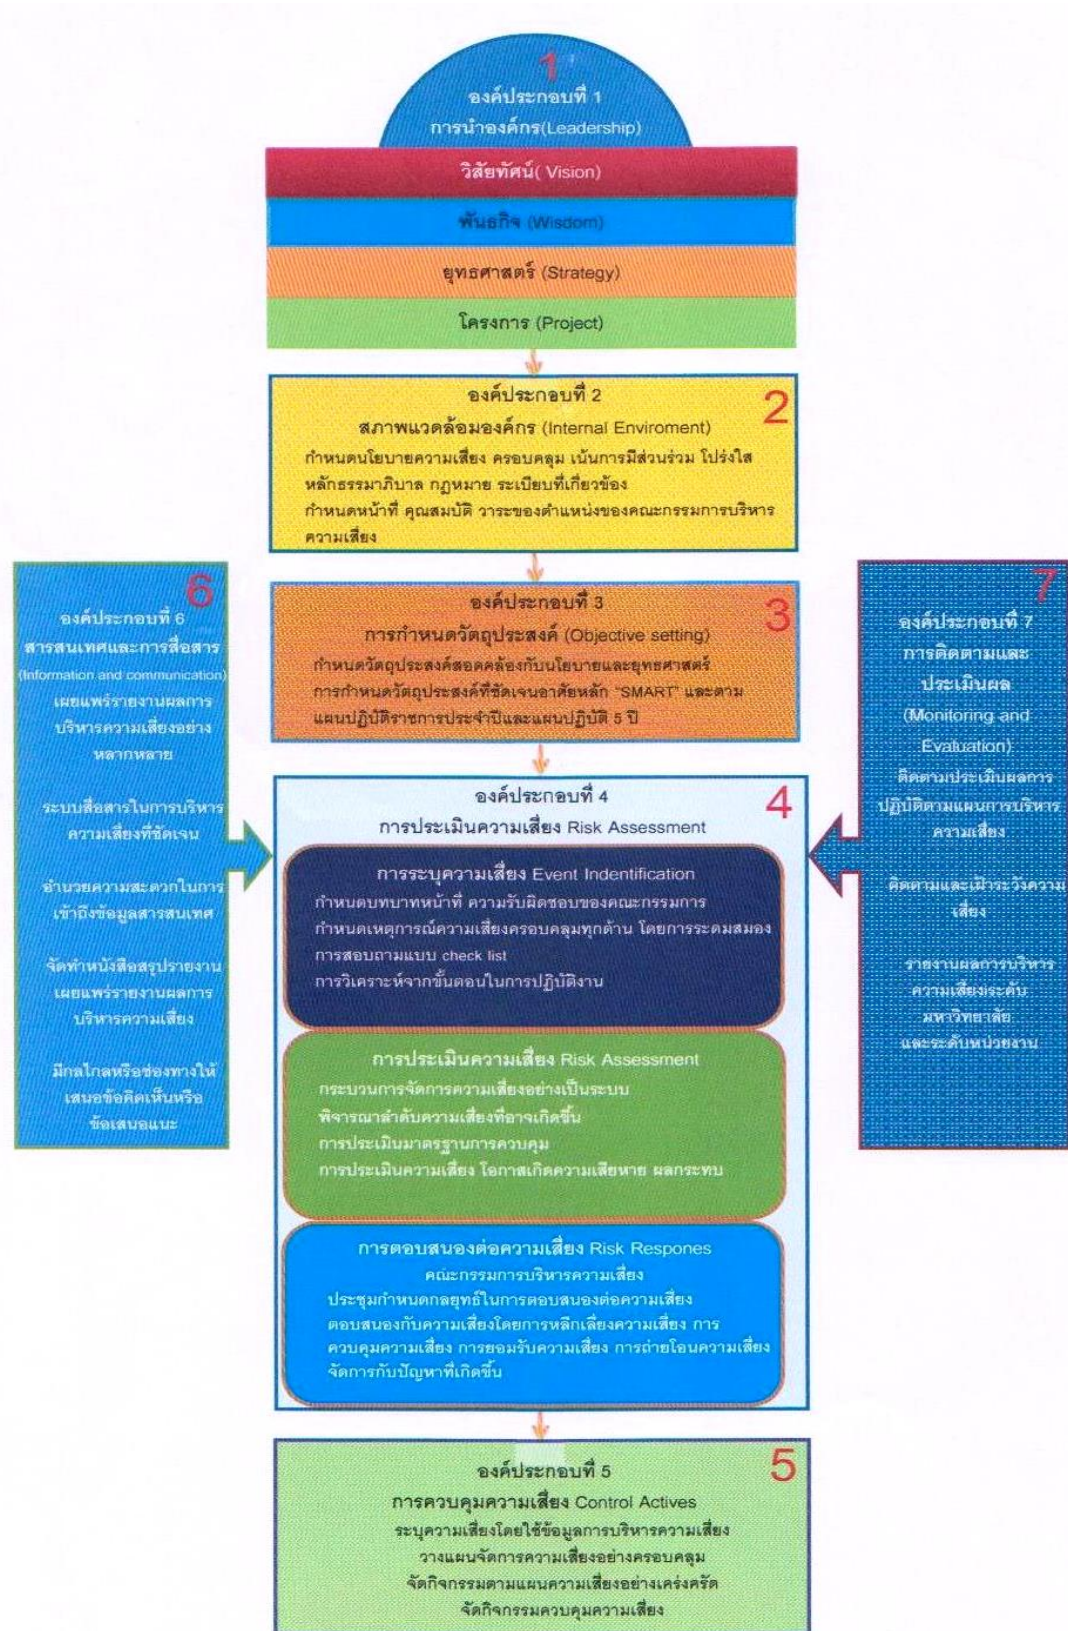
1
องค์ประกอบที่ 1
การนำองค์กร(Leadership)

วิสัยทัศน์( Vision)

พันธกิจ (Wisdom)

ยุทธศาสตร์ (Strategy)

โครงการ (Project)

องค์ประกอบที่ 2
2
สภาพแวดล้อมองค์กร (Internal Enviroment)
กำหนดนโยบายความเสี่ยง ครอบคลุม เน้นการมีส่วนร่วม โปร่งใส หลักธรรมาภิบาล กฎหมาย ระเบียบที่เกี่ยวข้อง
กำหนดหน้าที่ คุณสมบัติ วาระของตำแหน่งของคณะกรรมการบริหารความเสี่ยง

6
องค์ประกอบที่ 6
สารสนเทศและการสื่อสาร
(Information and communication)
เผยแพร่รายงานผลการบริหารความเสี่ยงอย่างหลากหลาย

ระบบสื่อสารในการบริหารความเสี่ยงที่ชัดเจน

อำนวยความสะดวกในการเข้าถึงข้อมูลสารสนเทศ

จัดทำหนังสือสรุปรายงานเผยแพร่รายงานผลการบริหารความเสี่ยง

มีกลไกลหรือช่องทางให้เสนอข้อคิดเห็นหรือข้อเสนอแนะ

องค์ประกอบที่ 3
3
การกำหนดวัตถุประสงค์ (Objective setting)
กำหนดวัตถุประสงค์สอดคล้องกับนโยบายและยุทธศาสตร์
การกำหนดวัตถุประสงค์ที่ชัดเจนอาศัยหลัก "SMART" และตามแผนปฏิบัติราชการประจำปีและแผนปฏิบัติ 5 ปี

7
องค์ประกอบที่ 7
การติดตามและประเมินผล
(Monitoring and Evaluation)
ติดตามประเมินผลการปฏิบัติตามแผนการบริหารความเสี่ยง

ติดตามและเฝ้าระวังความเสี่ยง

รายงานผลการบริหารความเสี่ยงระดับมหาวิทยาลัยและระดับหน่วยงาน

องค์ประกอบที่ 4
4
การประเมินความเสี่ยง Risk Assessment

การระบุความเสี่ยง Event Indentification
กำหนดบทบาทหน้าที่ ความรับผิดชอบของคณะกรรมการ
กำหนดเหตุการณ์ความเสี่ยงครอบคลุมทุกด้าน โดยการระดมสมอง
การสอบถามแบบ check list
การวิเคราะห์จากขั้นตอนในการปฏิบัติงาน

การประเมินความเสี่ยง Risk Assessment
กระบวนการจัดการความเสี่ยงอย่างเป็นระบบ
พิจารณาลำดับความเสี่ยงที่อาจเกิดขึ้น
การประเมินมาตรฐานการควบคุม
การประเมินความเสี่ยง โอกาสเกิดความเสียหาย ผลกระทบ

การตอบสนองต่อความเสี่ยง Risk Respones
คณะกรรมการบริหารความเสี่ยง
ประชุมกำหนดกลยุทธ์ในการตอบสนองต่อความเสี่ยง
ตอบสนองกับความเสี่ยงโดยการหลีกเลี่ยงความเสี่ยง การควบคุมความเสี่ยง การยอมรับความเสี่ยง การถ่ายโอนความเสี่ยง
จัดการกับปัญหาที่เกิดขึ้น

องค์ประกอบที่ 5
5
การควบคุมความเสี่ยง Control Actives
ระบุความเสี่ยงโดยใช้ข้อมูลการบริหารความเสี่ยง
วางแผนจัดการความเสี่ยงอย่างครอบคลุม
จัดกิจกรรมตามแผนความเสี่ยงอย่างเคร่งครัด
จัดกิจกรรมควบคุมความเสี่ยง